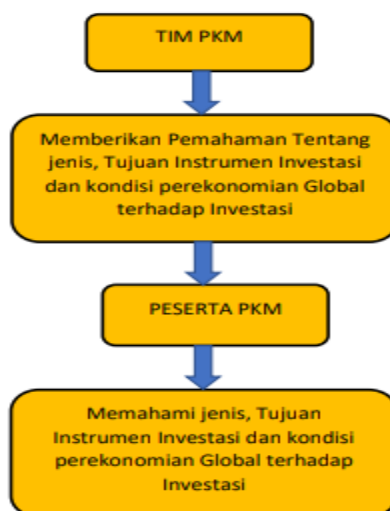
TIM PKM

Memberikan Pemahaman Tentang jenis, Tujuan Instrumen Investasi dan kondisi perekonomian Global terhadap Investasi

PESERTA PKM

Memahami jenis, Tujuan Instrumen Investasi dan kondisi perekonomian Global terhadap Investasi